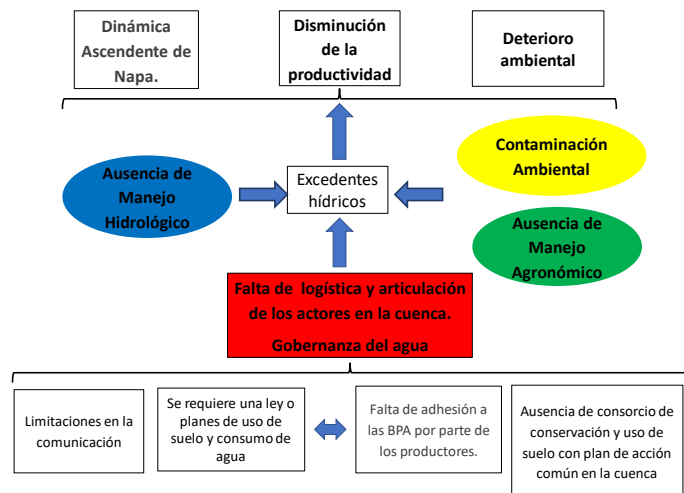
Dinámica Ascendente de Napa.

Disminución de la productividad

Deterioro ambiental

Ausencia de Manejo Hidrológico

Excedentes hídricos

Contaminación Ambiental

Ausencia de Manejo Agronómico

Falta de logística y articulación de los actores en la cuenca.

Gobernanza del agua

Limitaciones en la comunicación

Se requiere una ley o planes de uso de suelo y consumo de agua

Falta de adhesión a las BPA por parte de los productores.

Ausencia de consorcio de conservación y uso de suelo con plan de acción común en la cuenca